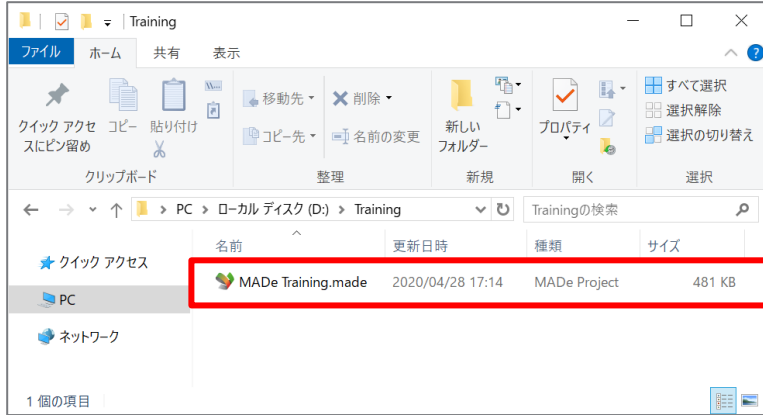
Training

ファイル ホーム 共有 表示

クイック アクセスにピン留め コピー 貼り付け
クリップボード

移動先 削除
コピー先 名前の変更
整理

新しいフォルダー
新規

プロパティ
開く

すべて選択
選択解除
選択の切り替え
選択

PC > ローカル ディスク (D:) > Training

Trainingの検索

クイック アクセス
PC
ネットワーク

| 名前 | 更新日時 | 種類 | サイズ |
|---|---|---|---|
| MADe Training.made | 2020/04/28 17:14 | MADe Project | 481 KB |

1 個の項目